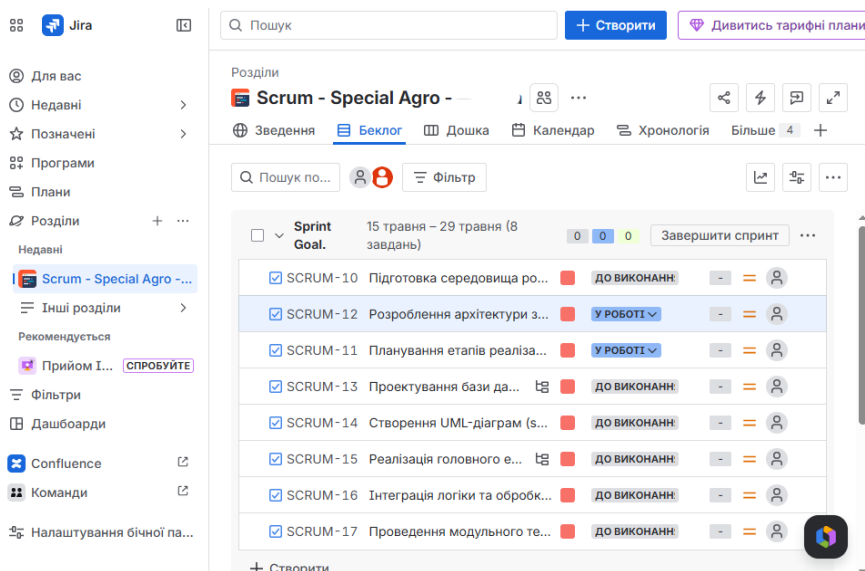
Jira

Пошук

+ Створити

Дивитись тарифні плани

Для вас
Недавні
Позначені
Програми
Плани
Розділи

Недавні
Scrum - Special Agro -...
Інші розділи
Рекомендується
Прийом I... СПРОБУЙТЕ
Фільтри
Дашборди
Confluence
Команди
Налаштування бічної па...

Розділи
Scrum - Special Agro -

Зведення
Беклог
Дошка
Календар
Хронологія
Більше 4

Пошук по...
Фільтр

Sprint Goal.
15 травня – 29 травня (8 завдань)
0 0 0
Завершити спринт

| | | | |
|---|---|---|---|
| SCRUM-10 | Підготовка середовища ро... | ДО ВИКОНАНН | - |
| SCRUM-12 | Розроблення архітектури з... | У РОБОТІ | - |
| SCRUM-11 | Планування етапів реаліза... | У РОБОТІ | - |
| SCRUM-13 | Проектування бази да... | ДО ВИКОНАНН | - |
| SCRUM-14 | Створення UML-діаграм (s... | ДО ВИКОНАНН | - |
| SCRUM-15 | Реалізація головного е... | ДО ВИКОНАНН | - |
| SCRUM-16 | Інтеграція логіки та обробк... | ДО ВИКОНАНН | - |
| SCRUM-17 | Проведення модульного те... | ДО ВИКОНАНН | - |

+ Створити